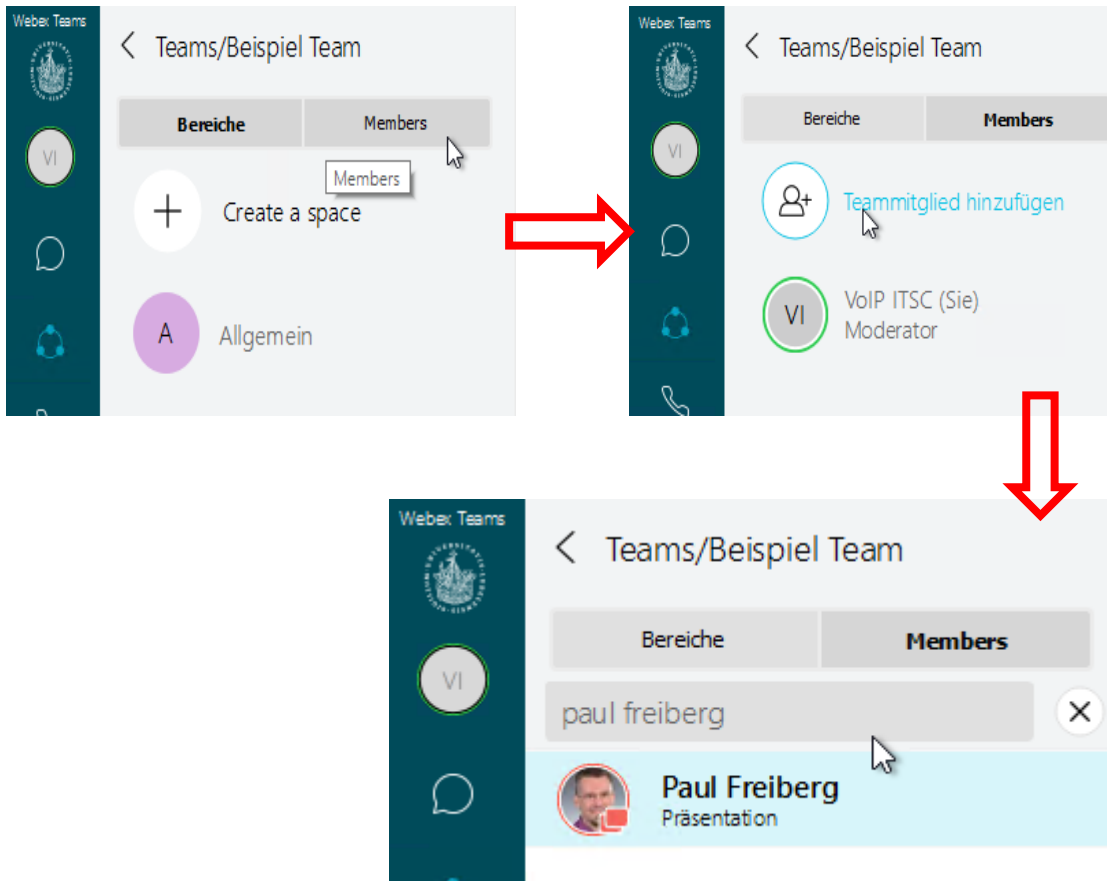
Webex Teams

VI

Teams/Beispiel Team

Bereiche

Members

Members

Create a space

A

Allgemein

Webex Teams

VI

Teams/Beispiel Team

Bereiche

Members

Teammitglied hinzufügen

VI

VoIP ITSC (Sie)
Moderator

Webex Teams

VI

Teams/Beispiel Team

Bereiche

Members

paul freiberg

Paul Freiberg
Präsentation